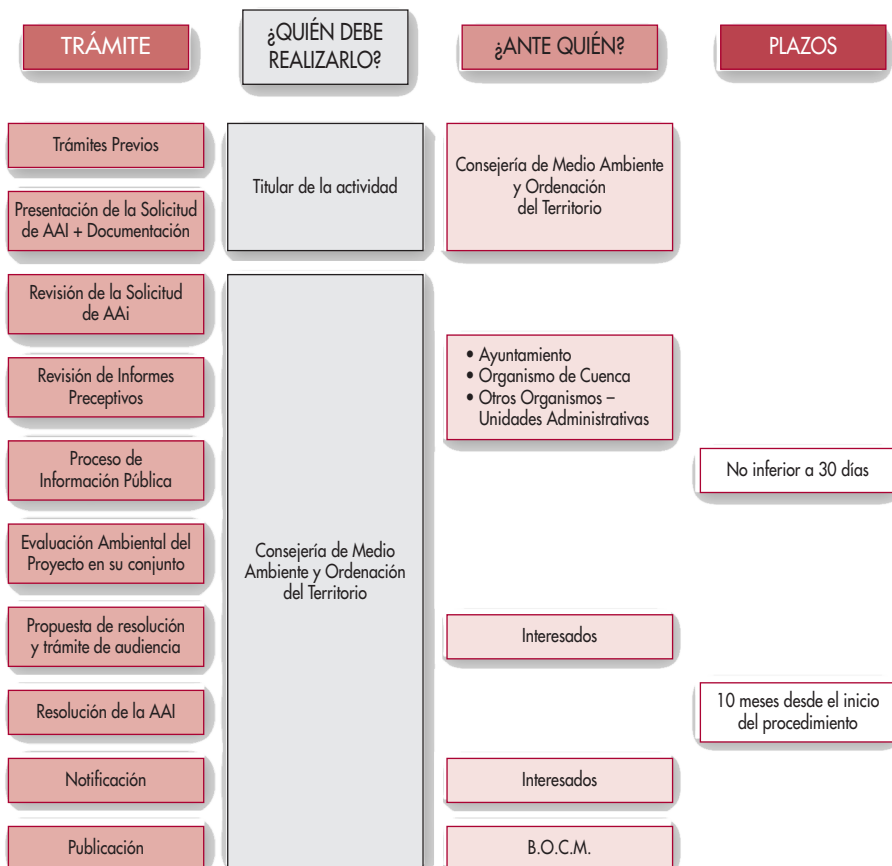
TRÁMITE

¿QUIÉN DEBE REALIZARLO?

¿ANTE QUIÉN?

PLAZOS

Trámites Previos

Presentación de la Solicitud de AAI + Documentación

Titular de la actividad

Consejería de Medio Ambiente y Ordenación del Territorio

Revisión de la Solicitud de AAi

Revisión de Informes Preceptivos

• Ayuntamiento
• Organismo de Cuenca
• Otros Organismos – Unidades Administrativas

Proceso de Información Pública

No inferior a 30 días

Evaluación Ambiental del Proyecto en su conjunto

Consejería de Medio Ambiente y Ordenación del Territorio

Propuesta de resolución y trámite de audiencia

Interesados

Resolución de la AAI

10 meses desde el inicio del procedimiento

Notificación

Interesados

Publicación

B.O.C.M.